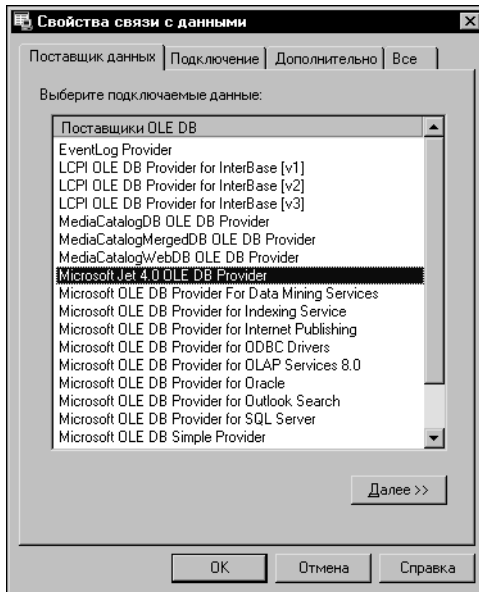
Свойства связи с данными

Поставщик данных | Подключение | Дополнительно | Все

Выберите подключаемые данные:

Поставщики OLE DB
EventLog Provider
LCPI OLE DB Provider for InterBase [v1]
LCPI OLE DB Provider for InterBase [v2]
LCPI OLE DB Provider for InterBase [v3]
MediaCatalogDB OLE DB Provider
MediaCatalogMergedDB OLE DB Provider
MediaCatalogWebDB OLE DB Provider
Microsoft Jet 4.0 OLE DB Provider
Microsoft OLE DB Provider For Data Mining Services
Microsoft OLE DB Provider for Indexing Service
Microsoft OLE DB Provider for Internet Publishing
Microsoft OLE DB Provider for ODBC Drivers
Microsoft OLE DB Provider for OLAP Services 8.0
Microsoft OLE DB Provider for Oracle
Microsoft OLE DB Provider for Outlook Search
Microsoft OLE DB Provider for SQL Server
Microsoft OLE DB Simple Provider

Далее >>

OK | Отмена | Справка